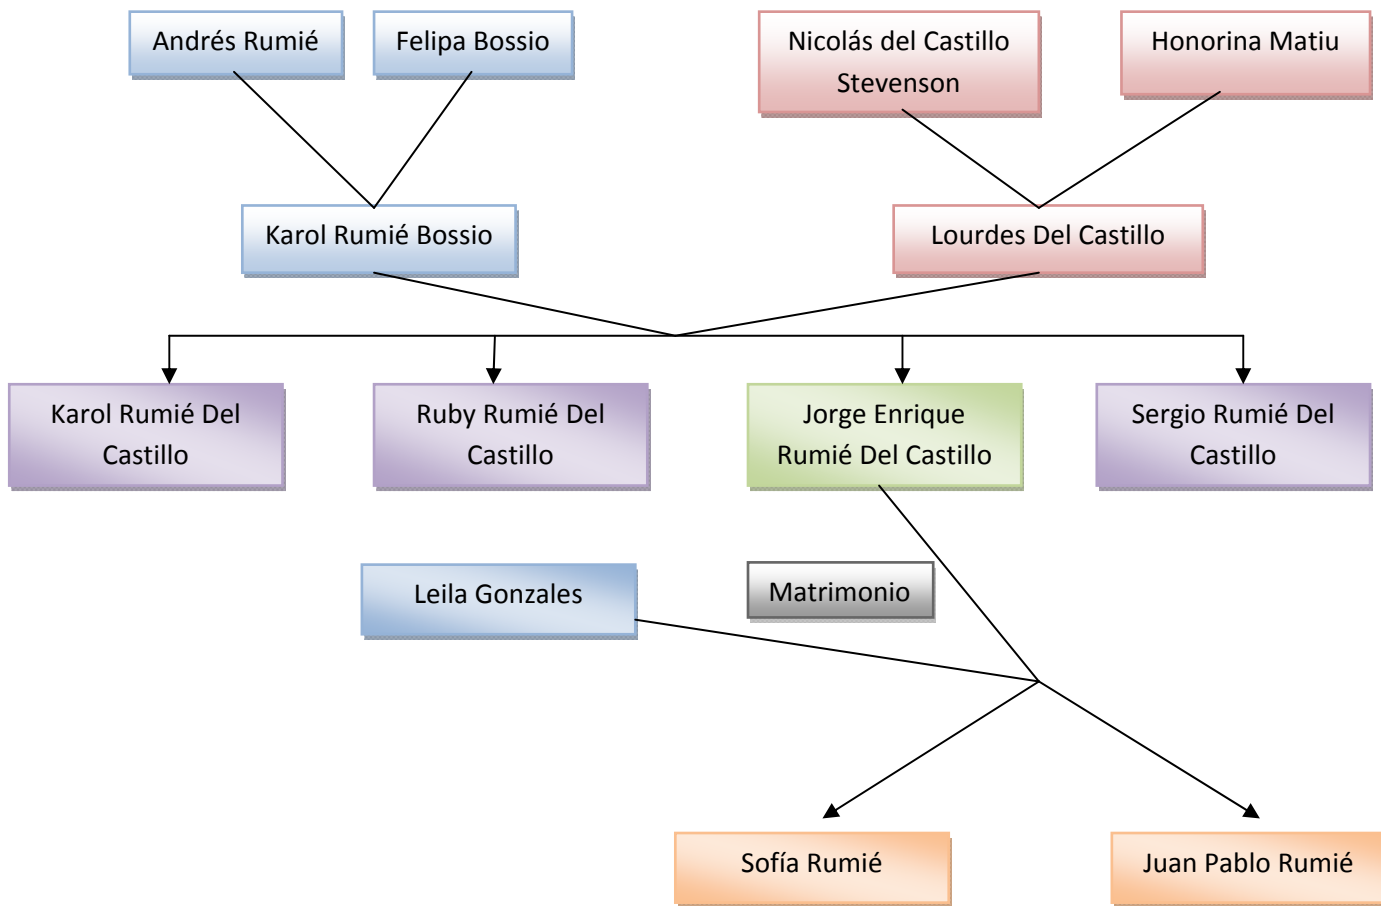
Andrés Rumié

Felipa Bossio

Nicolás del Castillo Stevenson

Honorina Matiu

Karol Rumié Bossio

Lourdes Del Castillo

Karol Rumié Del Castillo

Ruby Rumié Del Castillo

Jorge Enrique Rumié Del Castillo

Sergio Rumié Del Castillo

Leila Gonzales

Matrimonio

Sofía Rumié

Juan Pablo Rumié